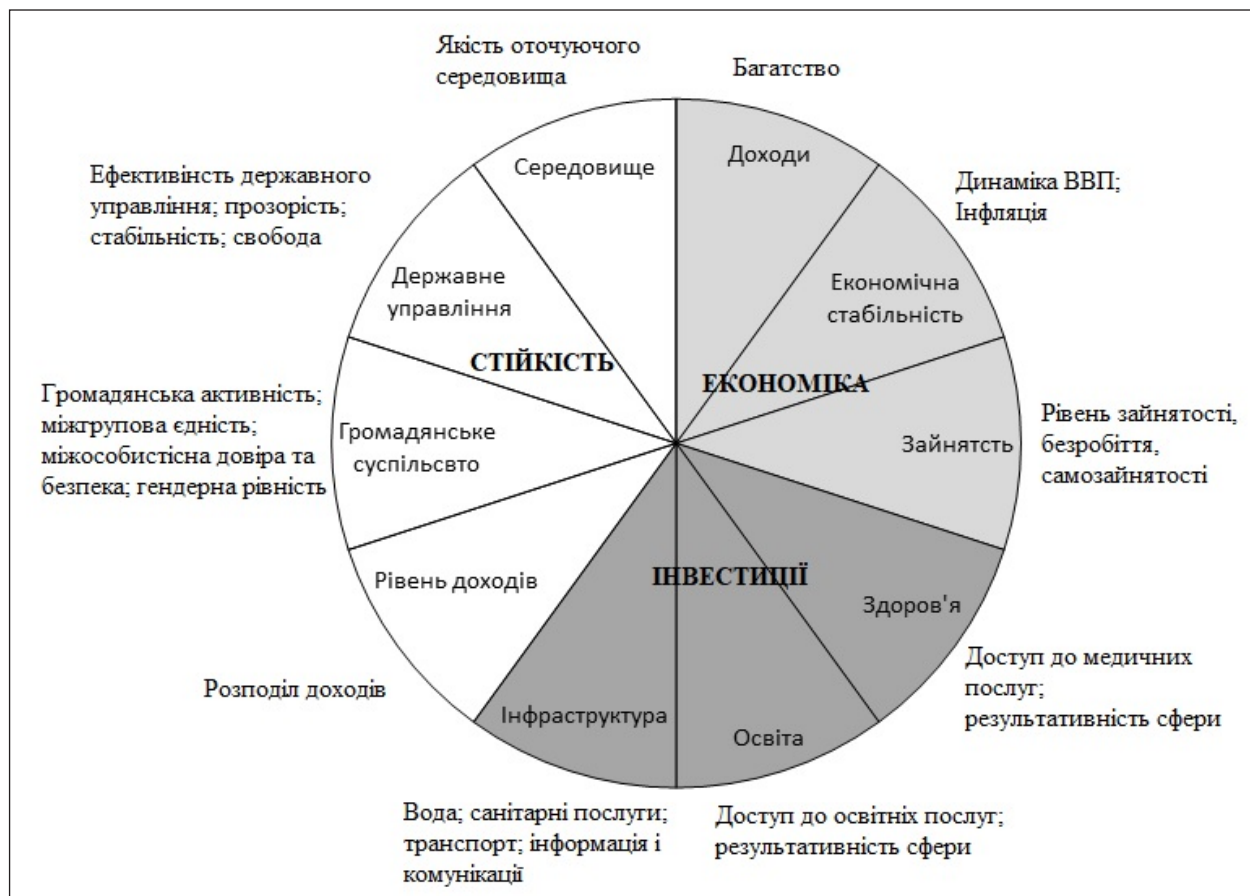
Якість оточуючого середовища

Багатство

Середовище

Доходи

Динаміка ВВП; Інфляція

Ефективність державного управління; прозорість; стабільність; свобода

Державне управління

Економічна стабільність

СТІЙКІСТЬ

ЕКОНОМІКА

Громадянська активність; міжгрупова єдність; міжособистісна довіра та безпека; гендерна рівність

Громадянське суспільсвто

Зайнятсть

Рівень зайнятості, безробіття, самозайнятості

Рівень доходів

ІНВЕСТИЦІЇ

Здоров'я

Доступ до медичних послуг; результативність сфери

Розподіл доходів

Інфраструктура

Освіта

Вода; санітарні послуги; транспорт; інформація і комунікації

Доступ до освітніх послуг; результативність сфери